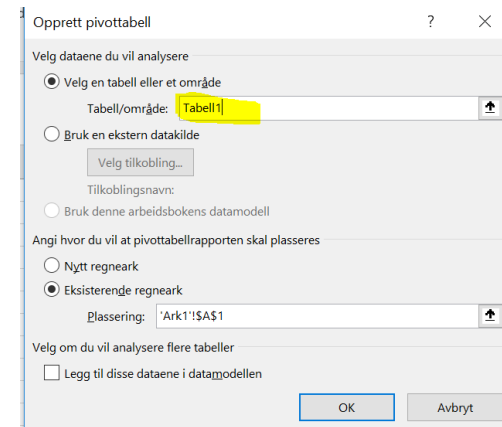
Opprett pivottabell

?

X

Velg dataene du vil analysere

Velg en tabell eller et område

Tabell/område: Tabell1

Bruk en ekstern datakilde

Velg tilkobling...

Tilkoblingsnavn:

Bruk denne arbeidsbokens datamodell

Angi hvor du vil at pivottabellrapporten skal plasseres

Nytt regneark

Eksisterende regneark

Plassering: 'Ark1'!$A$1

Velg om du vil analysere flere tabeller

Legg til disse dataene i datamodellen

OK

Avbryt